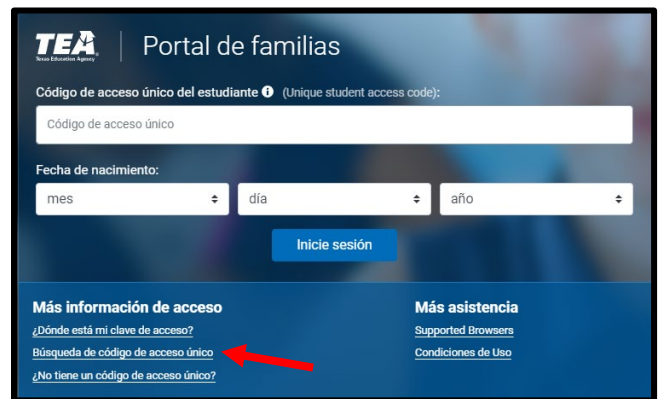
TEA
Texas Education Agency

Portal de familias

Código de acceso único del estudiante (Unique student access code):

Código de acceso único

Fecha de nacimiento:

mes

día

año

Inicie sesión

Más información de acceso

¿Dónde está mi clave de acceso?

Búsqueda de código de acceso único

¿No tiene un código de acceso único?

Más asistencia

Supported Browsers

Condiciones de Uso